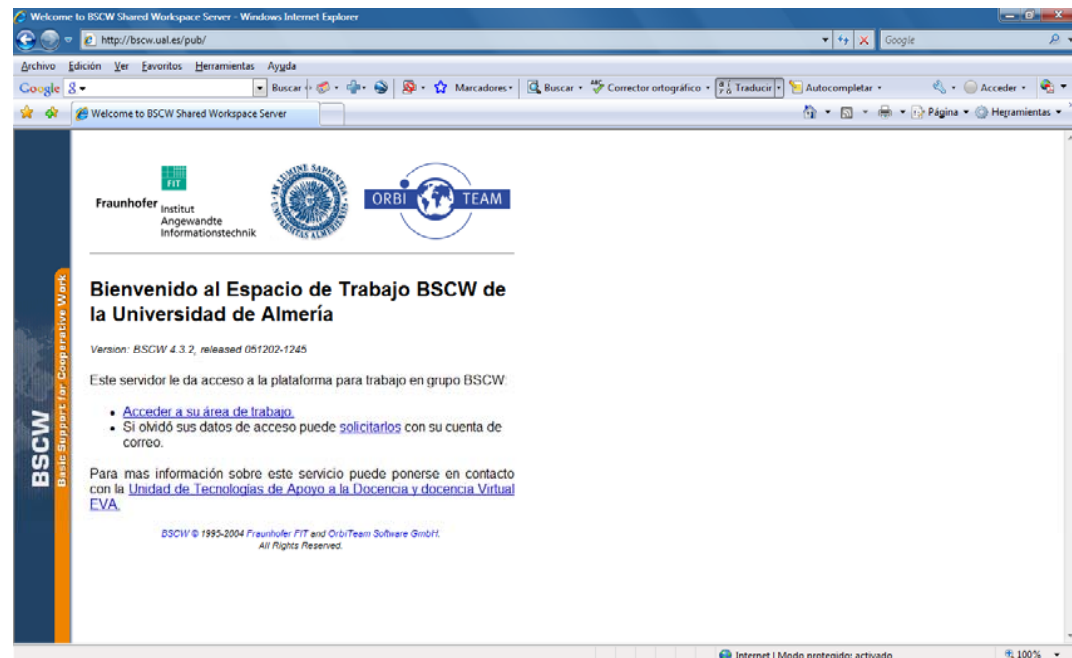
Welcome to BSCW Shared Workspace Server - Windows Internet Explorer

http://bscw.ual.es/pub/

Google

Archivo Edición Ver Favoritos Herramientas Ayuda

Google 8 Buscar Marcadores Buscar Corrector ortográfico Traducir Autocompletar Acceder

Welcome to BSCW Shared Workspace Server

Página Herramientas

FIT

Fraunhofer Institut Angewandte Informationstechnik

IN LUMINE SAPIENTIA UNIVERSITAS ALMERIENSIS

ORBI TEAM

BSCW Basic Support for Cooperative Work

Bienvenido al Espacio de Trabajo BSCW de la Universidad de Almería

Version: BSCW 4.3.2, released 051202-1245

Este servidor le da acceso a la plataforma para trabajo en grupo BSCW:

- Acceder a su área de trabajo.
- Si olvidó sus datos de acceso puede solicitarlos con su cuenta de correo.

Para mas información sobre este servicio puede ponerse en contacto con la Unidad de Tecnologías de Apoyo a la Docencia y docencia Virtual EVA.

BSCW © 1995-2004 Fraunhofer FIT and OrbiTeam Software GmbH. All Rights Reserved.

Internet | Modo protegido: activado

100%